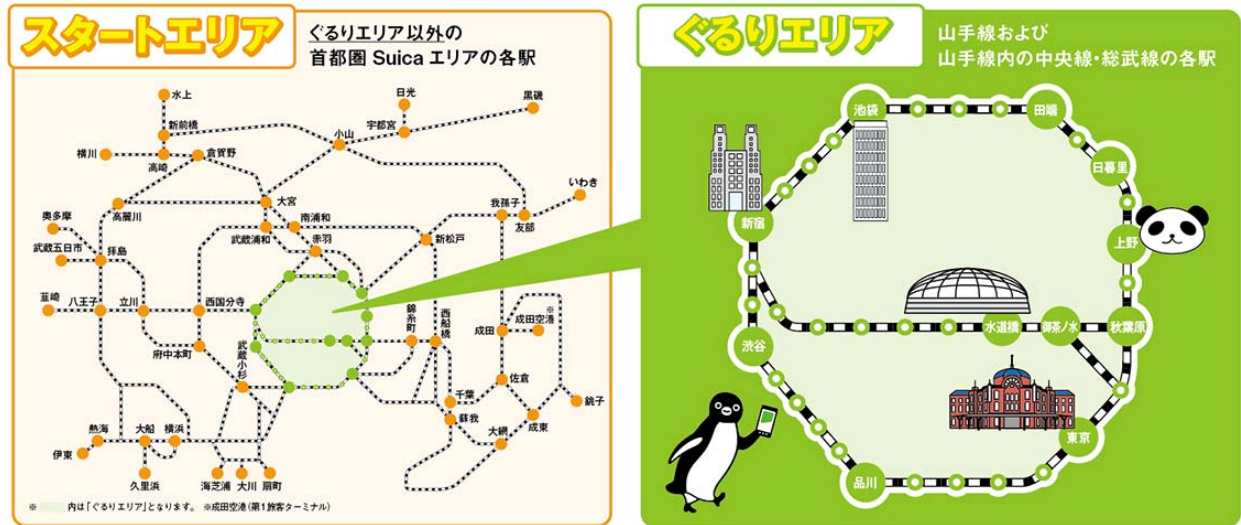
スタートエリア

ぐるりエリア以外の
首都圏 Suica エリアの各駅

水上
新前橋
日光
宇都宮
黒磯
小山
横川
倉賀野
高崎
いわき
大宮
我孫子
奥多摩
高麗川
南浦和
友部
武蔵五日市
拝島
武蔵浦和
赤羽
新松戸
韮崎
八王子
立川
西国分寺
錦糸町
西船橋
成田
成田空港
※
府中本町
武蔵小杉
千葉
佐倉
熱海
大船
横浜
蘇我
銚子
大網
成東
伊東
久里浜
海芝浦
大川
扇町

※ 内は「ぐるりエリア」となります。 ※成田空港（第1旅客ターミナル）

ぐるりエリア

山手線および
山手線内の中央線・総武線の各駅

池袋
田端
日暮里
新宿
上野
水道橋
御茶ノ水
秋葉原
渋谷
東京
品川